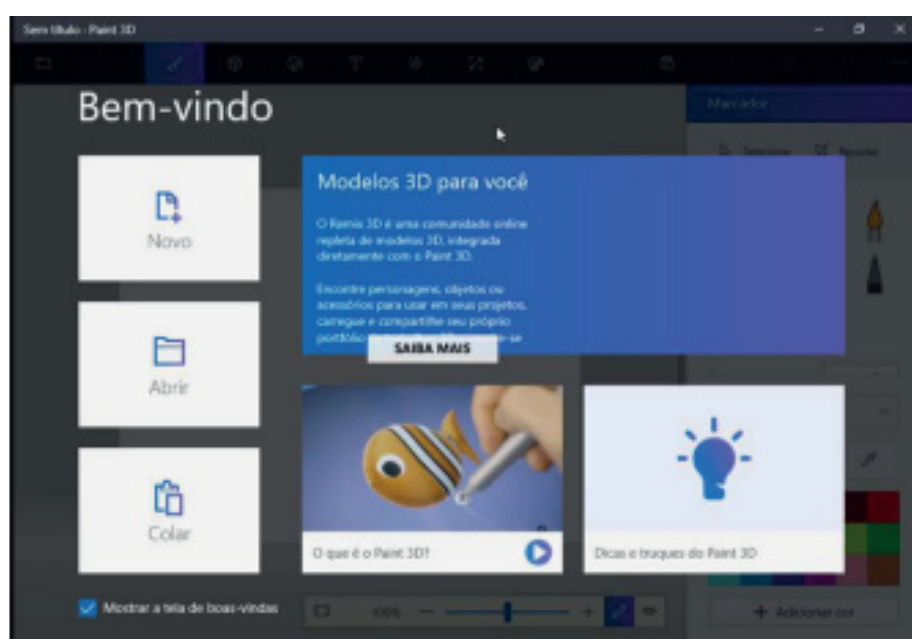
Sem título - Paint 3D

Bem-vindo

Novo

Abrir

Colar

Modelos 3D para você

O Remix 3D é uma comunidade online repleta de modelos 3D, integrada diretamente com o Paint 3D.

Encontre personagens, objetos ou acessórios para usar em seus projetos, carregue e compartilhe seu próprio portfólio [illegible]

SAIBA MAIS

O que é o Paint 3D?

Dicas e truques do Paint 3D

Marcador

Selecionar

Recortar

Mostrar a tela de boas-vindas

100%

Adicionar cor